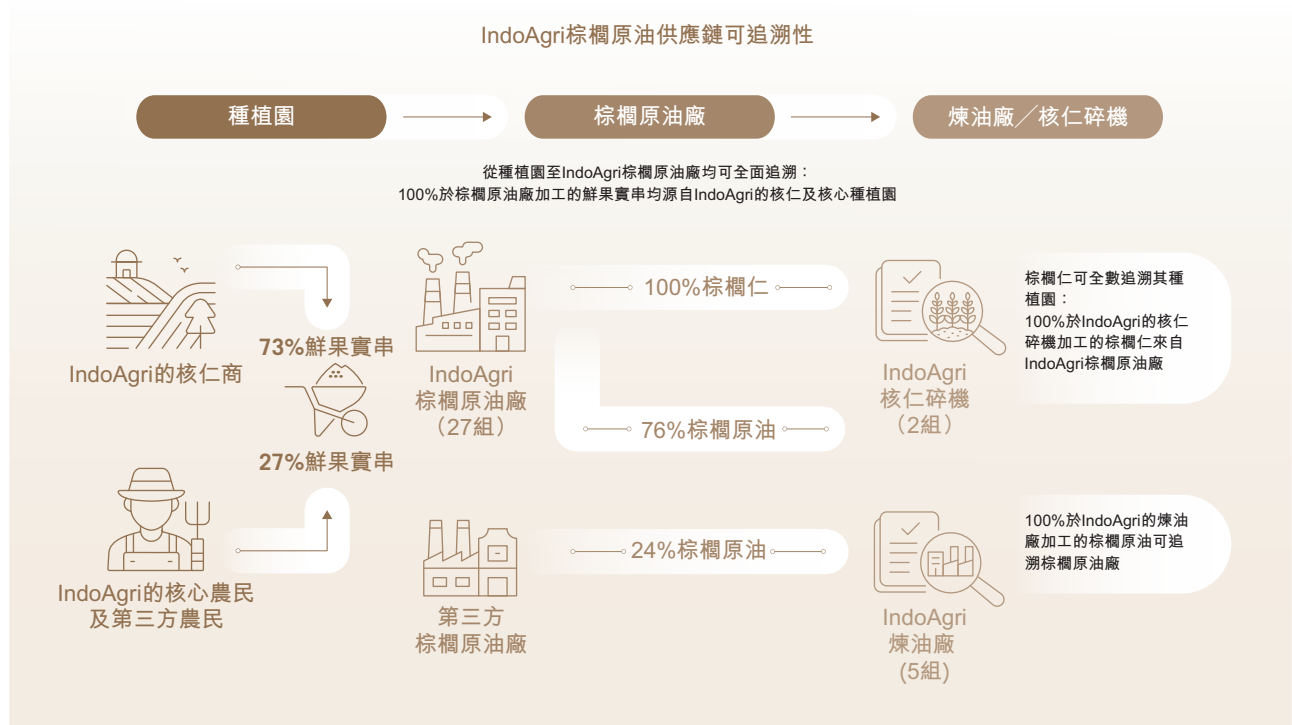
IndoAgri棕櫚原油供應鏈可追溯性

種植園

棕櫚原油廠

煉油廠／核仁碎機

從種植園至IndoAgri棕櫚原油廠均可全面追溯：
100%於棕櫚原油廠加工的鮮果實串均源自IndoAgri的核仁及核心種植園

IndoAgri的核仁商

73%鮮果實串

27%鮮果實串

IndoAgri的核心農民及第三方農民

IndoAgri
棕櫚原油廠
（27組）

100%棕櫚仁

76%棕櫚原油

IndoAgri
核仁碎機
（2組）

棕櫚仁可全數追溯其種植園：
100%於IndoAgri的核仁碎機加工的棕櫚仁來自IndoAgri棕櫚原油廠

第三方
棕櫚原油廠

24%棕櫚原油

IndoAgri
煉油廠
(5組)

100%於IndoAgri的煉油廠加工的棕櫚原油可追溯棕櫚原油廠